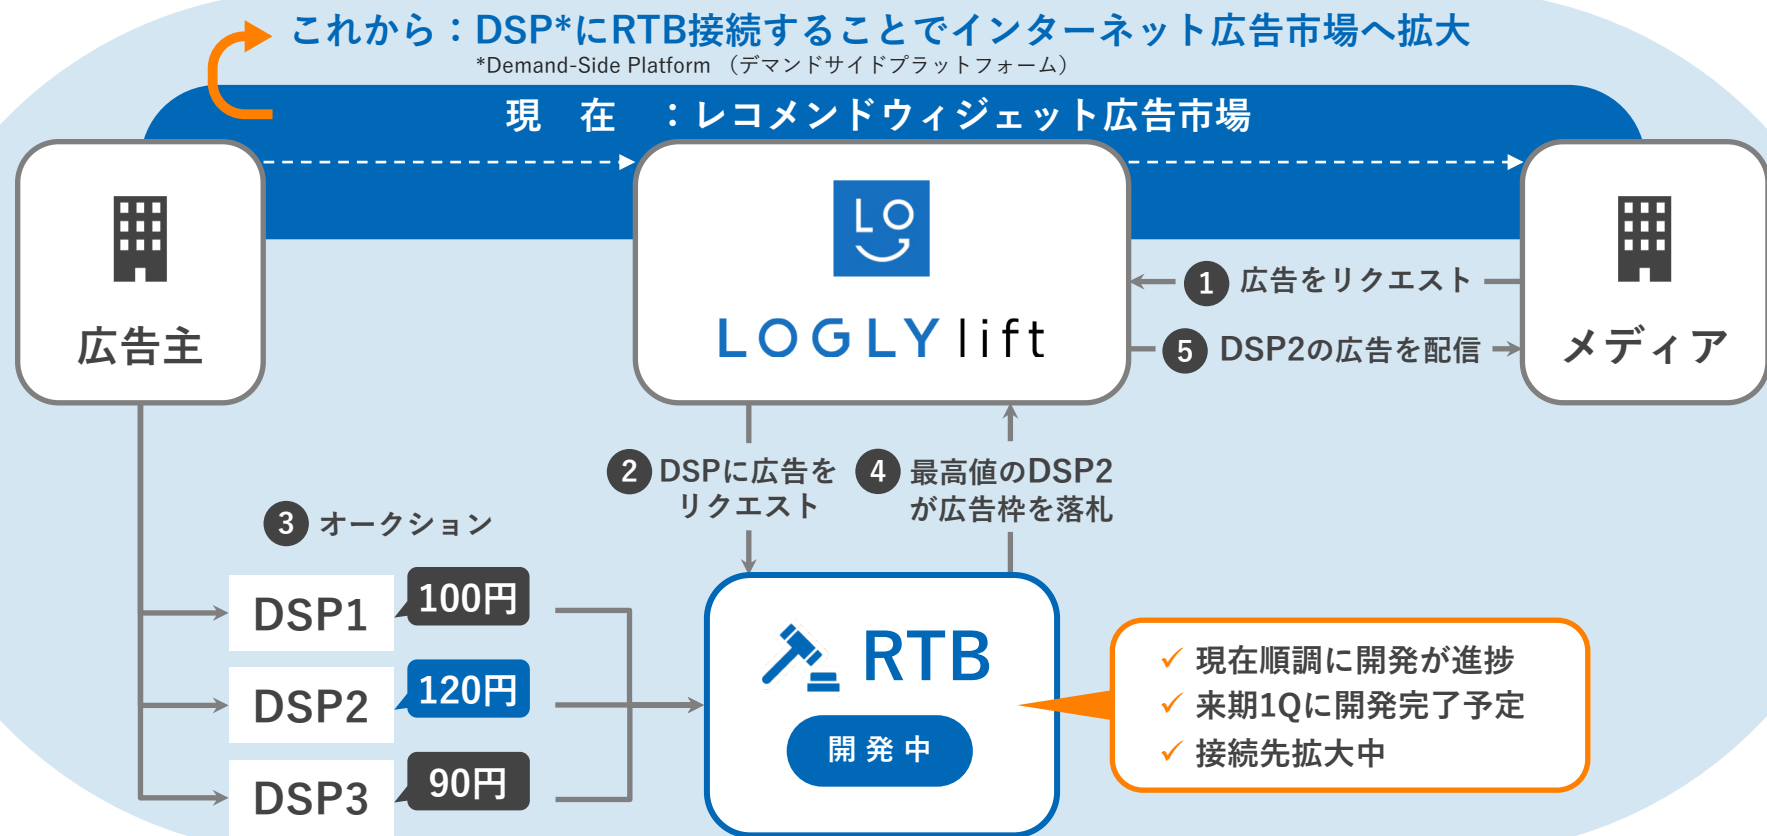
これから：DSP*にRTB接続することでインターネット広告市場へ拡大
*Demand-Side Platform （デマンドサイドプラットフォーム）

現　在　：レコメンドウィジェット広告市場

広告主

LO
LOGLY lift

メディア

1 広告をリクエスト

5 DSP2の広告を配信

2 DSPに広告をリクエスト

4 最高値のDSP2が広告枠を落札

3 オークション

DSP1 100円
DSP2 120円
DSP3 90円

RTB
開発中

✓ 現在順調に開発が進捗
✓ 来期1Qに開発完了予定
✓ 接続先拡大中